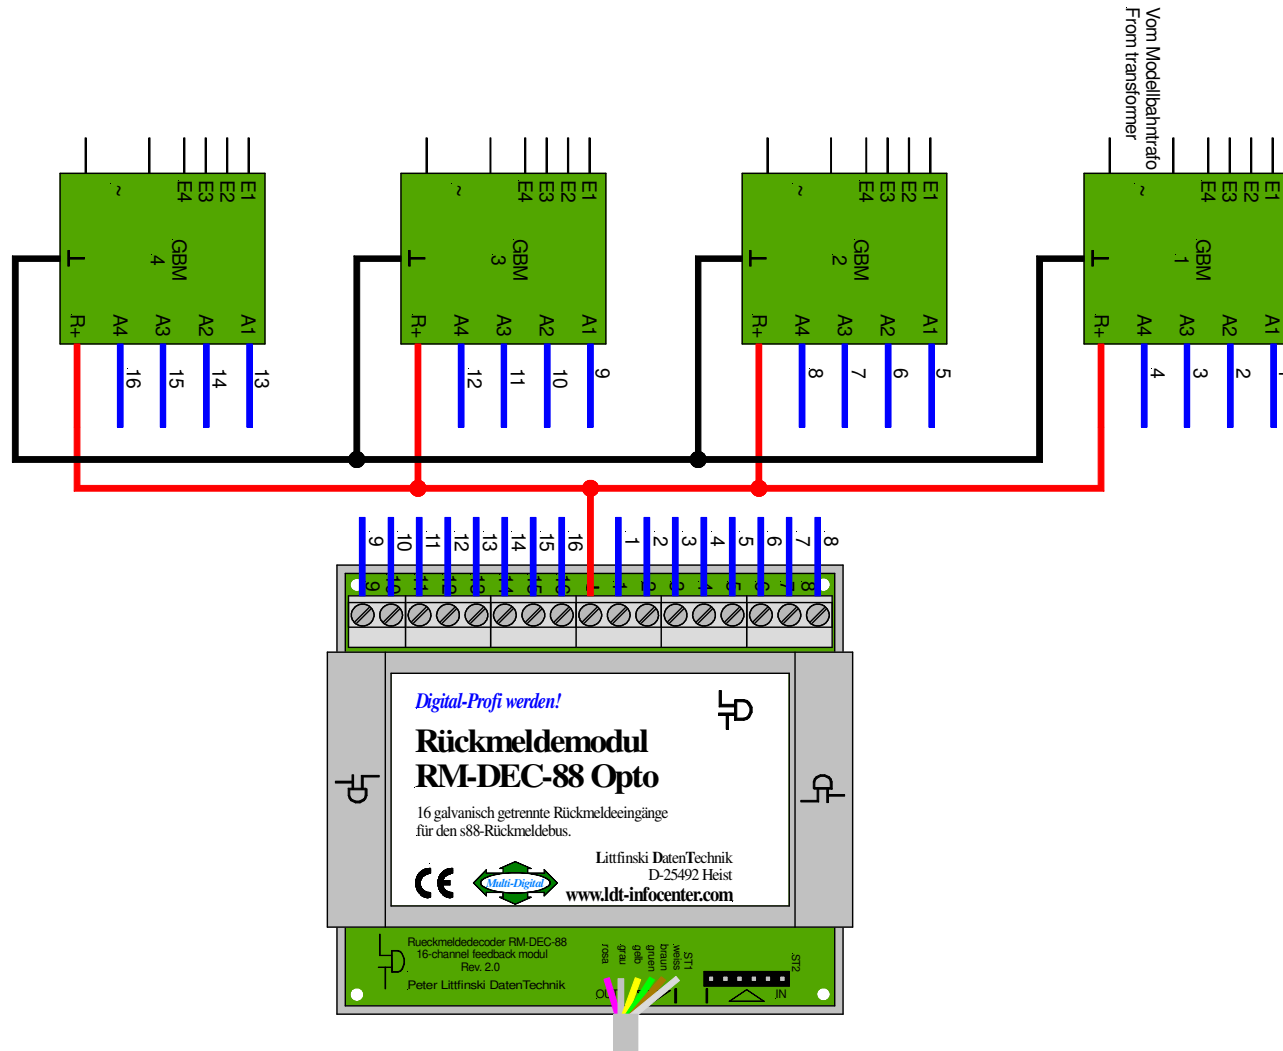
Vom Modellbahntrafo
From transformer

~ E4 E3 E2 E1
GBM 4
⊥
R+ A4 A3 A2 A1
16 15 14 13

~ E4 E3 E2 E1
GBM 3
⊥
R+ A4 A3 A2 A1
12 11 10 9

~ E4 E3 E2 E1
GBM 2
⊥
R+ A4 A3 A2 A1
8 7 6 5

~ E4 E3 E2 E1
GBM 1
⊥
R+ A4 A3 A2 A1
4 3 2 1

9 10 11 12 13 14 15 16 1 2 3 4 5 6 7 8

Digital-Profi werden!
Rückmeldemodul
RM-DEC-88 Opto
16 galvanisch getrennte Rückmeldeeingänge für den s88-Rückmeldebus.
Littfinski DatenTechnik
D-25492 Heist
www.ldt-infocenter.com
CE
Multi-Digital

Rueckmeldedecoder RM-DEC-88
16-channel feedback modul
Rev. 2.0
Peter Littfinski DatenTechnik
rosa grau gelb gruen braun weiss
ST1
ST2
IN
OUT